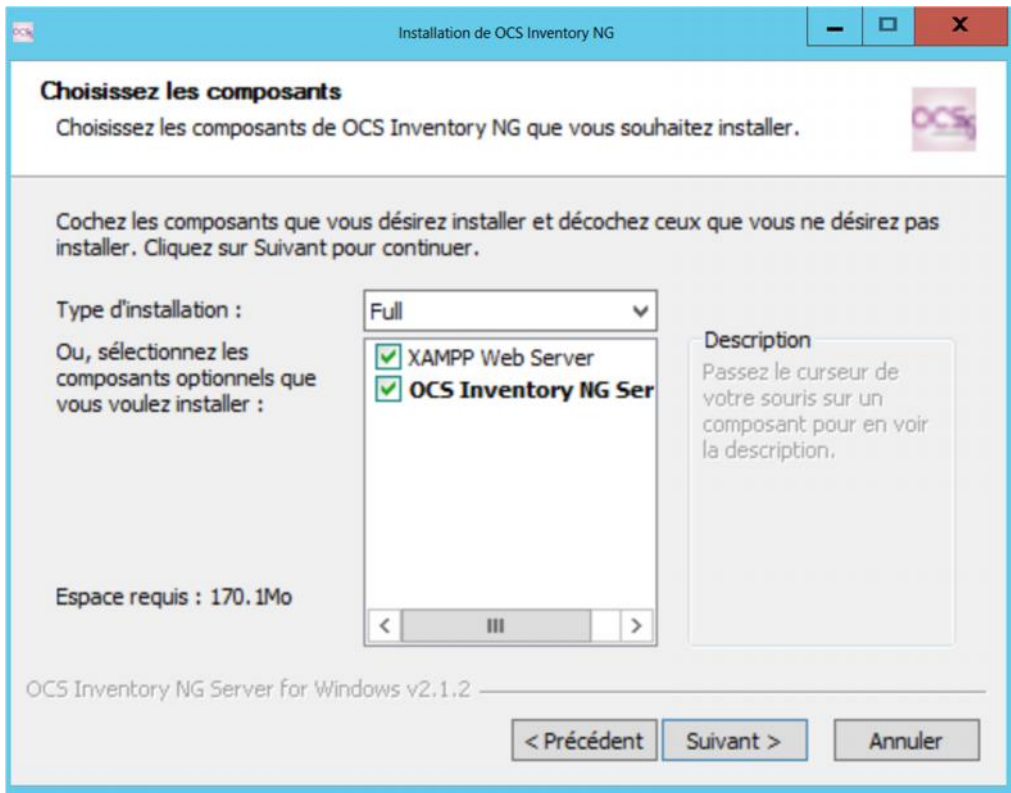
Installation de OCS Inventory NG

Choisissez les composants

Choisissez les composants de OCS Inventory NG que vous souhaitez installer.

Cochez les composants que vous désirez installer et décochez ceux que vous ne désirez pas installer. Cliquez sur Suivant pour continuer.

Type d'installation :

Full

Ou, sélectionnez les composants optionnels que vous voulez installer :

XAMPP Web Server

OCS Inventory NG Ser

Description

Passez le curseur de votre souris sur un composant pour en voir la description.

Espace requis : 170.1Mo

OCS Inventory NG Server for Windows v2.1.2

< Précédent

Suivant >

Annuler